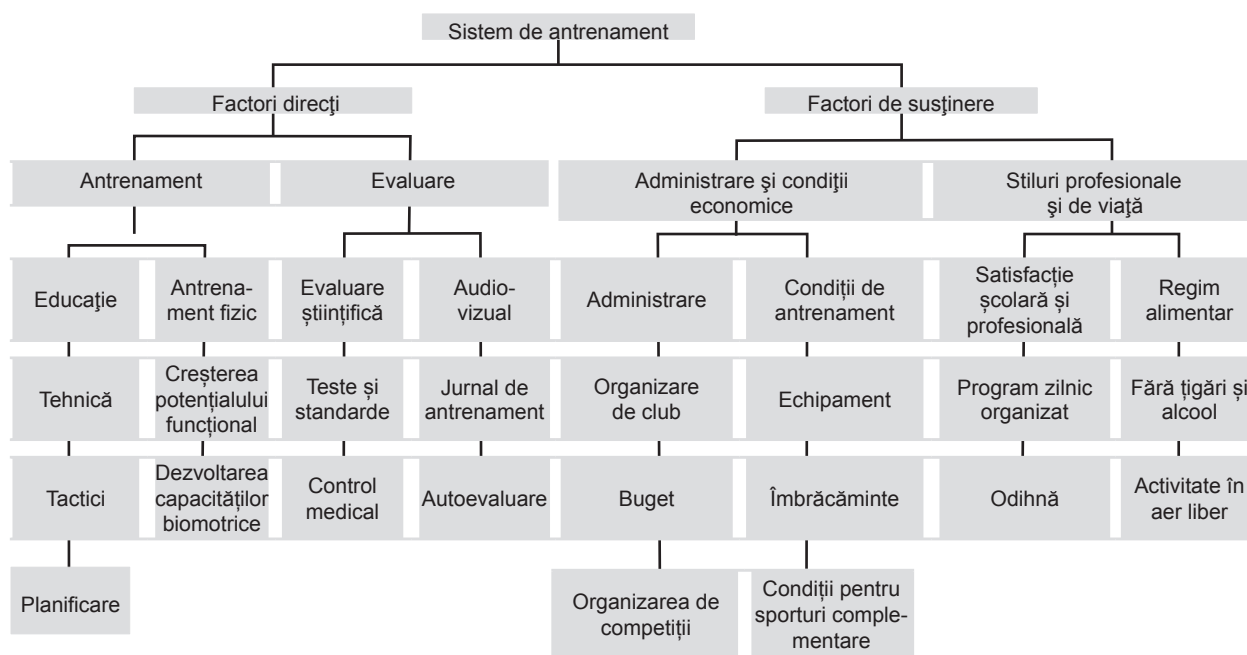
Sistem de antrenament

Factori direcţi

Factori de susţinere

Antrenament

Evaluare

Administrare şi condiţii economice

Stiluri profesionale şi de viaţă

Educaţie

Antrenament fizic

Evaluare științifică

Audiovizual

Administrare

Condiții de antrenament

Satisfacție școlară și profesională

Regim alimentar

Tehnică

Creșterea potențialului funcțional

Teste și standarde

Jurnal de antrenament

Organizare de club

Echipament

Program zilnic organizat

Fără țigări și alcool

Tactici

Dezvoltarea capacităților biomotrice

Control medical

Autoevaluare

Buget

Îmbrăcăminte

Odihnă

Activitate în aer liber

Planificare

Organizarea de competiții

Condiții pentru sporturi complementare